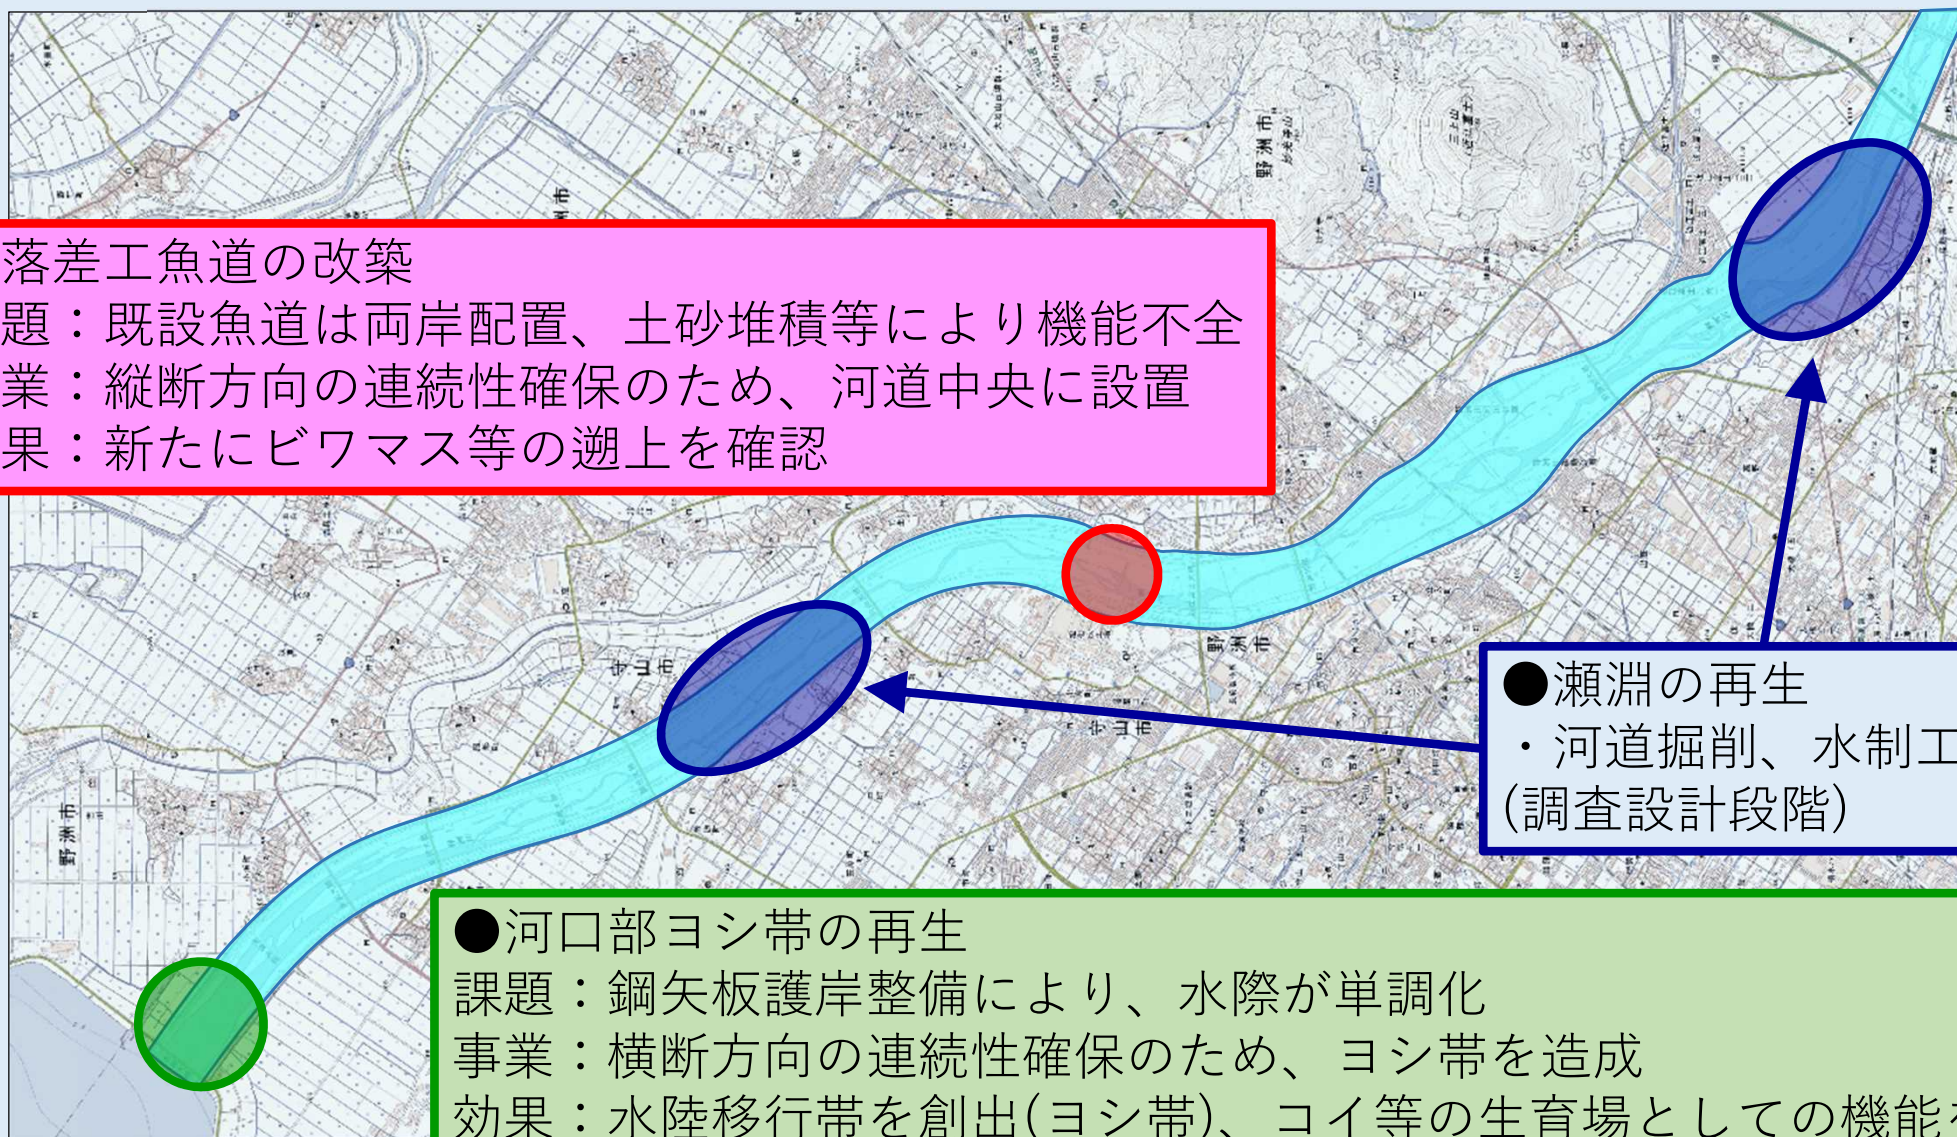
落差工魚道の改築
題：既設魚道は両岸配置、土砂堆積等により機能不全
業：縦断方向の連続性確保のため、河道中央に設置
果：新たにビワマス等の遡上を確認

野洲市

野洲市

野洲市

守山市

守山市

野洲市

●瀬淵の再生
・河道掘削、水制工
(調査設計段階)

●河口部ヨシ帯の再生
課題：鋼矢板護岸整備により、水際が単調化
事業：横断方向の連続性確保のため、ヨシ帯を造成
効果：水陸移行帯を創出(ヨシ帯)、コイ等の生育場としての機能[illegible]